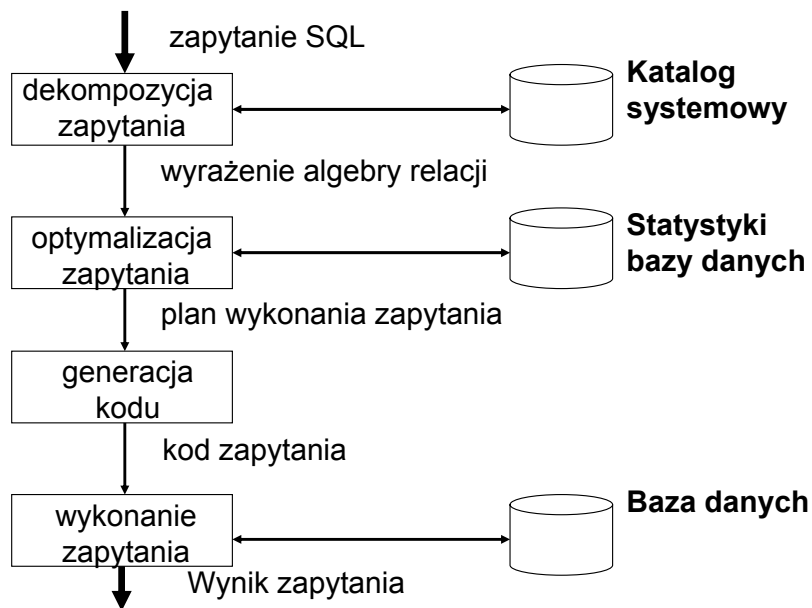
zapytanie SQL

dekompozycja zapytania

Katalog systemowy

wyrażenie algebry relacji

optymalizacja zapytania

Statystyki bazy danych

plan wykonania zapytania

generacja kodu

kod zapytania

wykonanie zapytania

Baza danych

Wynik zapytania